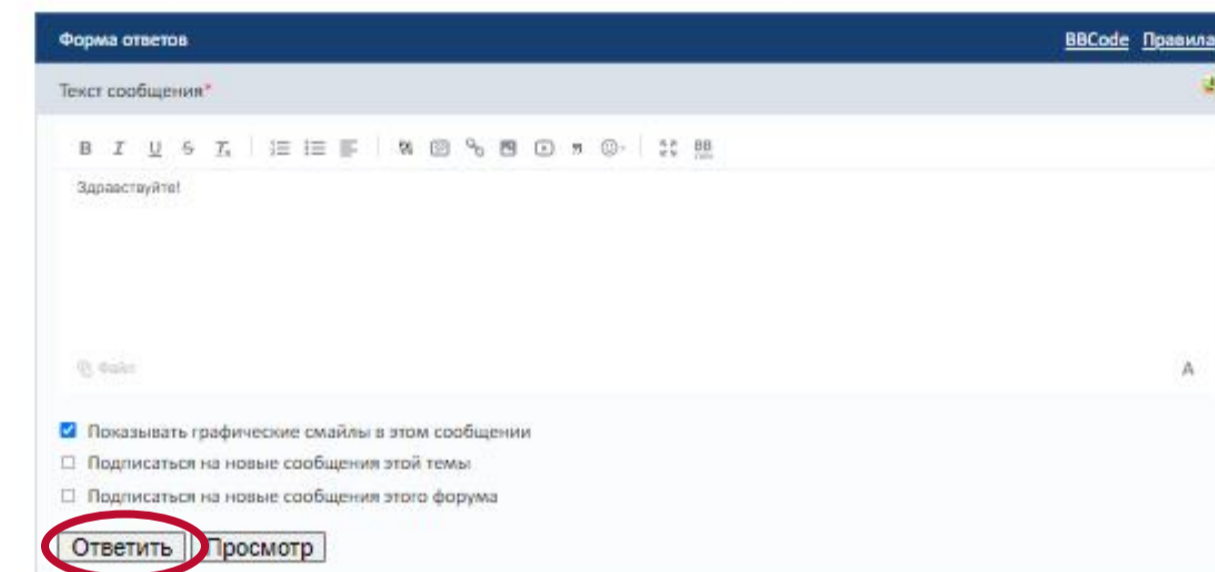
Форма ответов

BBCode Правила

Текст сообщения*

B I U S T

Здравствуйте!

Файл

A

Показывать графические смайлы в этом сообщении

Подписаться на новые сообщения этой темы

Подписаться на новые сообщения этого форума

Ответить Просмотр